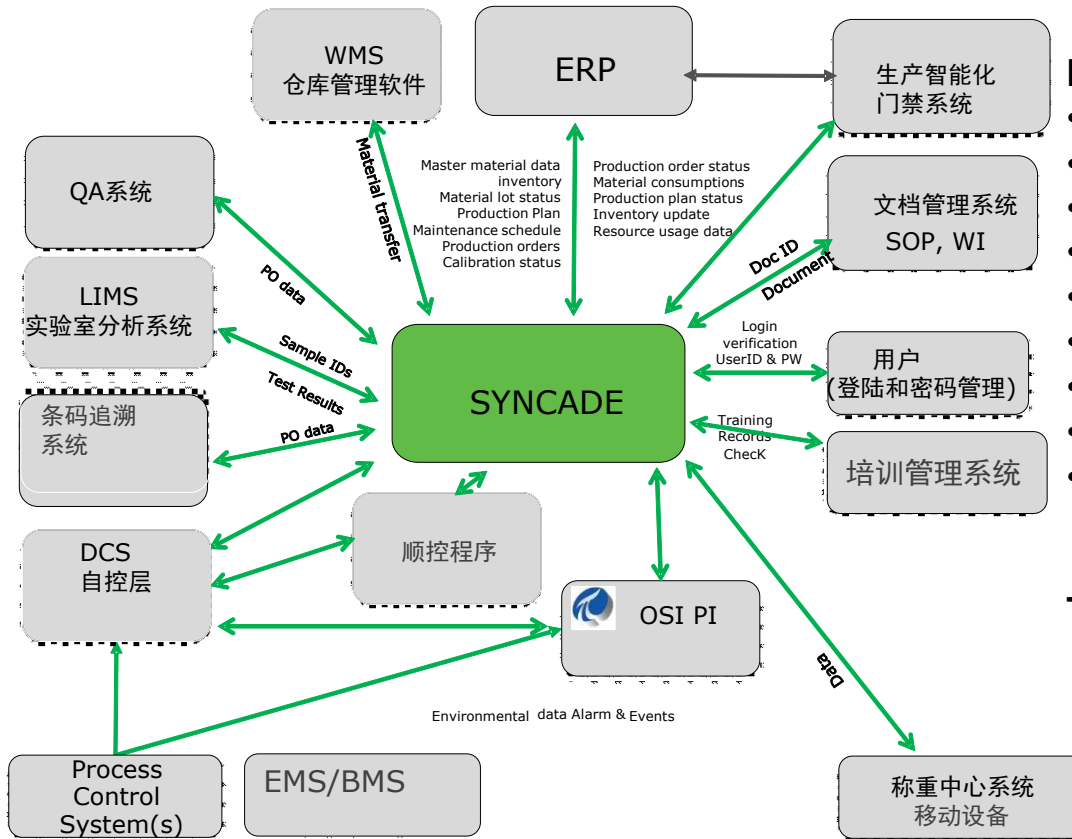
WMS
仓库管理软件

ERP

生产智能化
门禁系统

QA系统

Material transfer

Master material data
inventory
Material lot status
Production Plan
Maintenance schedule
Production orders
Calibration status

Production order status
Material consumptions
Production plan status
Inventory update
Resource usage data

文档管理系统
SOP, WI

PO data

LIMS
实验室分析系统

Doc ID
Document

Sample IDs
Test Results

Login
verification
UserID & PW

用户
(登陆和密码管理)

条码追溯
系统

PO data

SYNCADE

Training
Records
CheckK

培训管理系统

DCS
自控层

顺控程序

OSI PI

Data

Environmental data Alarm & Events

Process
Control
System(s)

EMS/BMS

称重中心系统
移动设备